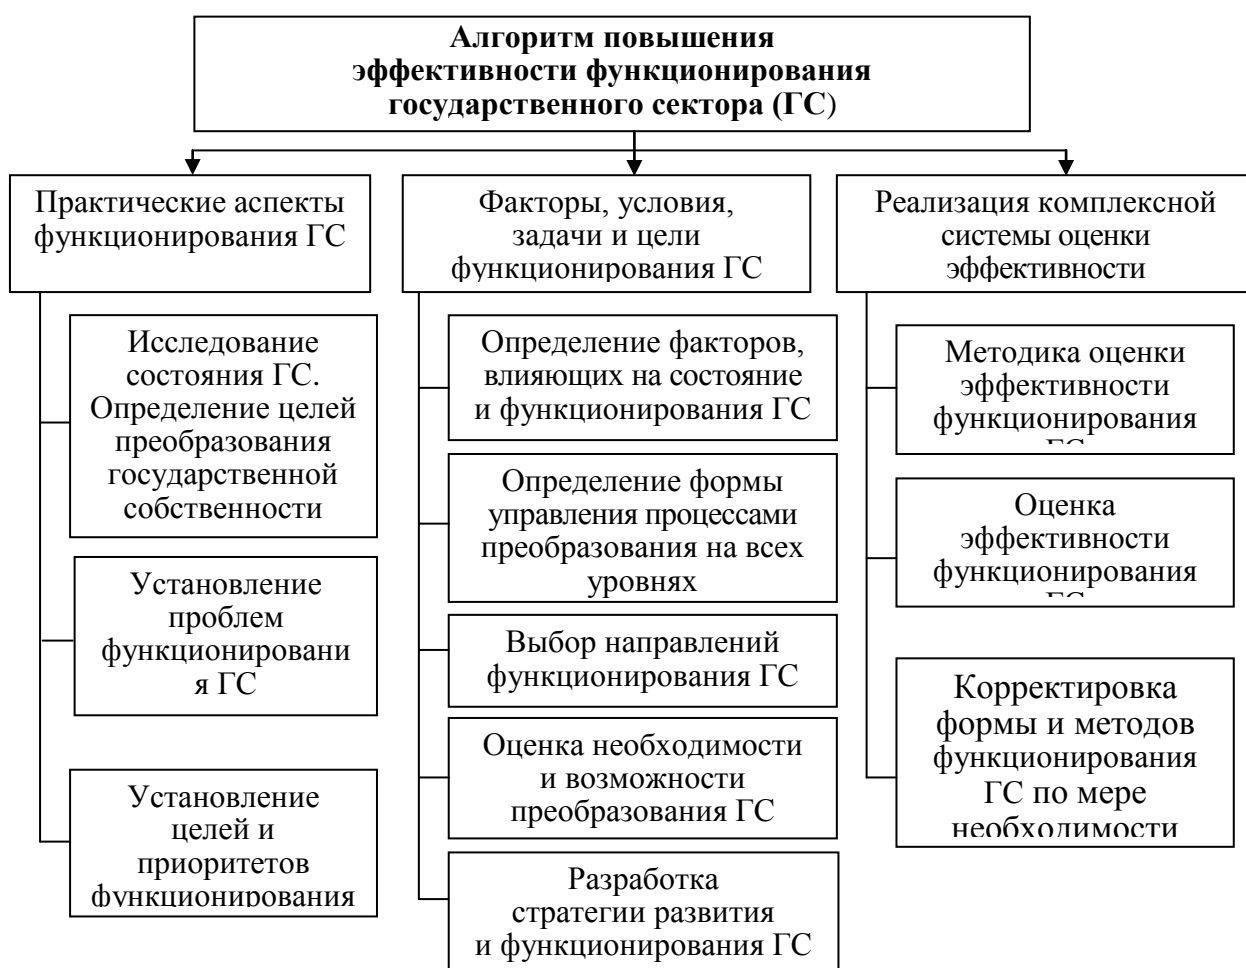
**Алгоритм повышения эффективности функционирования государственного сектора (ГС)**

Практические аспекты функционирования ГС

Исследование состояния ГС. Определение целей преобразования государственной собственности

Установление проблем функционировани я ГС

Установление целей и приоритетов функционирования

Факторы, условия, задачи и цели функционирования ГС

Определение факторов, влияющих на состояние и функционирования ГС

Определение формы управления процессами преобразования на всех уровнях

Выбор направлений функционирования ГС

Оценка необходимости и возможности преобразования ГС

Разработка стратегии развития и функционирования ГС

Реализация комплексной системы оценки эффективности

Методика оценки эффективности функционирования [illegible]

Оценка эффективности функционирования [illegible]

Корректировка формы и методов функционирования ГС по мере необходимости